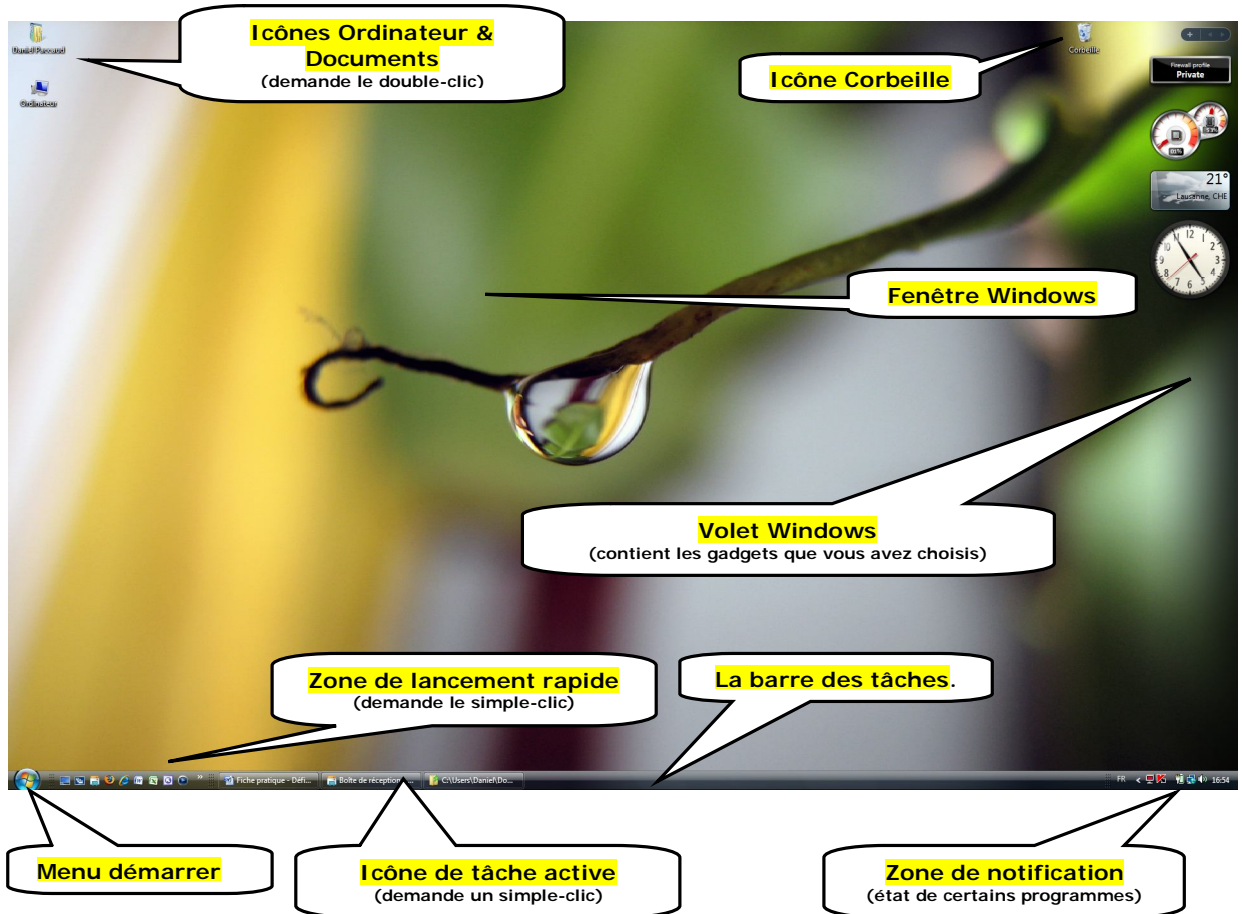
Icônes Ordinateur & Documents
(demande le double-clic)

Daniel Pacaud

Ordinateur

Corbeille

Icône Corbeille

Firewall profile
Private

21°
Lausanne, CHE

Fenêtre Windows

Volet Windows
(contient les gadgets que vous avez choisis)

Zone de lancement rapide
(demande le simple-clic)

La barre des tâches.

Fiche pratique - Défi...

Boîte de réception ...

C:\Users\Daniel\Do...

FR

16:54

Menu démarrer

Icône de tâche active
(demande un simple-clic)

Zone de notification
(état de certains programmes)